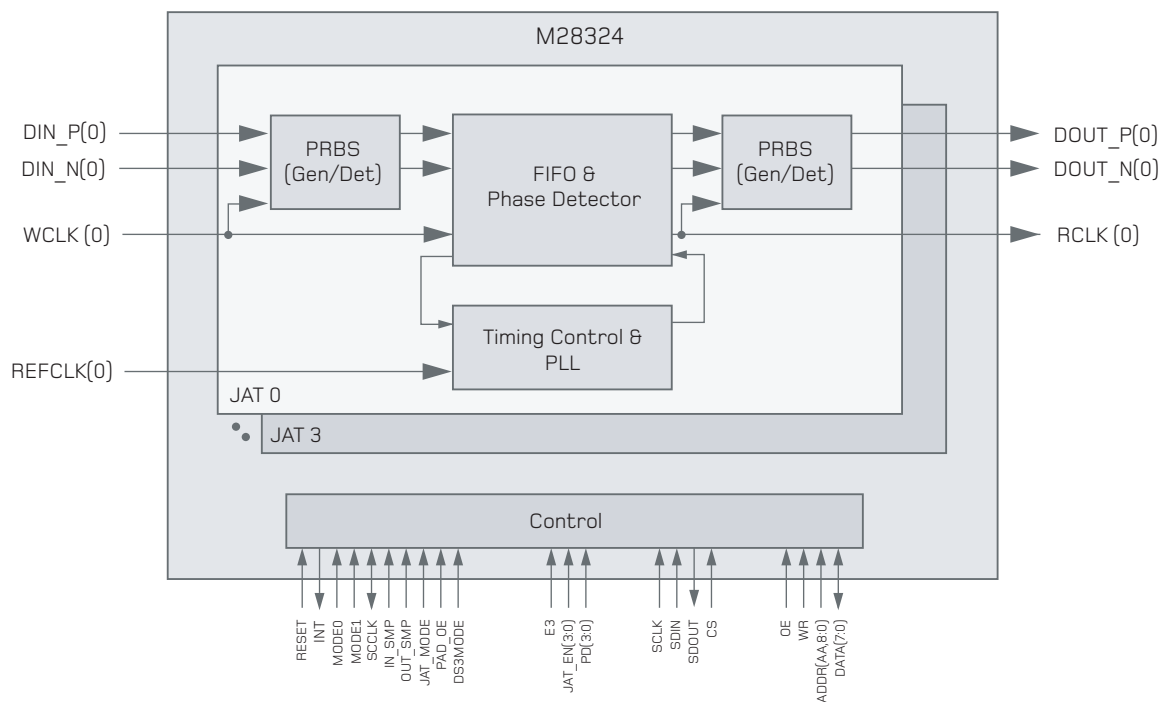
M28324

DIN_P(0)
DIN_N(0)
WCLK (0)
REFCLK(0)

PRBS (Gen/Det)

FIFO & Phase Detector

PRBS (Gen/Det)

DOUT_P(0)
DOUT_N(0)
RCLK (0)

Timing Control & PLL

JAT 0

JAT 3

Control

RESET
INT
MODE0
MODE1
SCCLK
IN_SMP
OUT_SMP
JAT_MODE
PAD_OE
DS3MODE

E3
JAT_EN(3:0)
PD(3:0)

SCLK
SDIN
SDOUT
CS

OE
WR
ADDR(AA,8:0)
DATA(7:0)